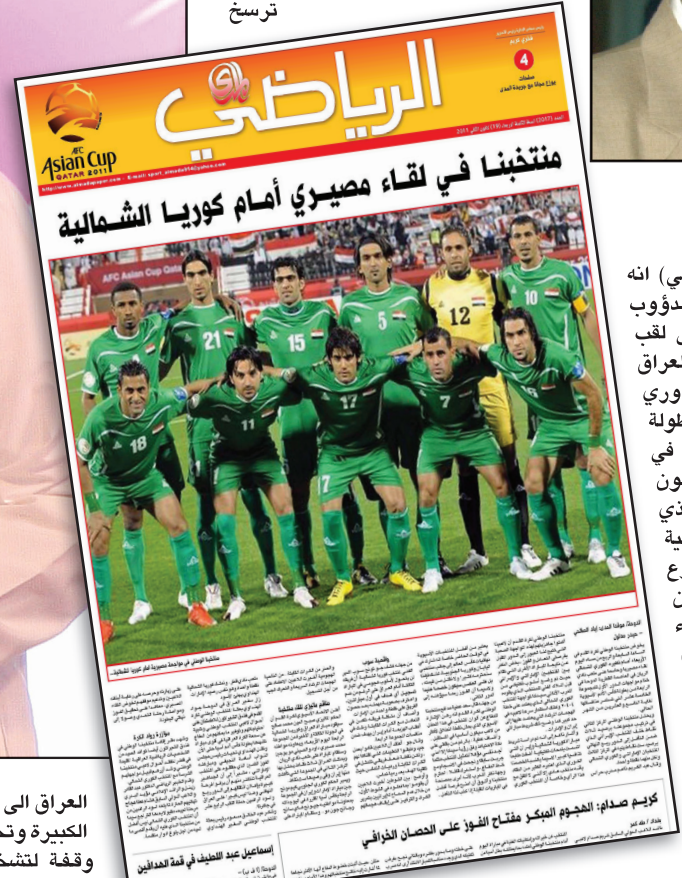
ترسخ

الرياضي

4 صفحات

AFC Asian Cup QATAR 2011

منتخبنا في لقاء مصيري أمام كوريا الشمالية

AFC Asian Cup Qatar

21 15 5 12 10 18 11 17 7

كريم صدام: الهجوم المبكر مفتاح الفوز على الحصان الخرافي

إسماعيل عبد اللطيف في قمة الهدافين

ي) انه
دؤوب
لقب
لعراق
وري
طولة
في
ون
ذي
ية
رع

العراق الى
الكبيرة وتـ
وقفة لتشك